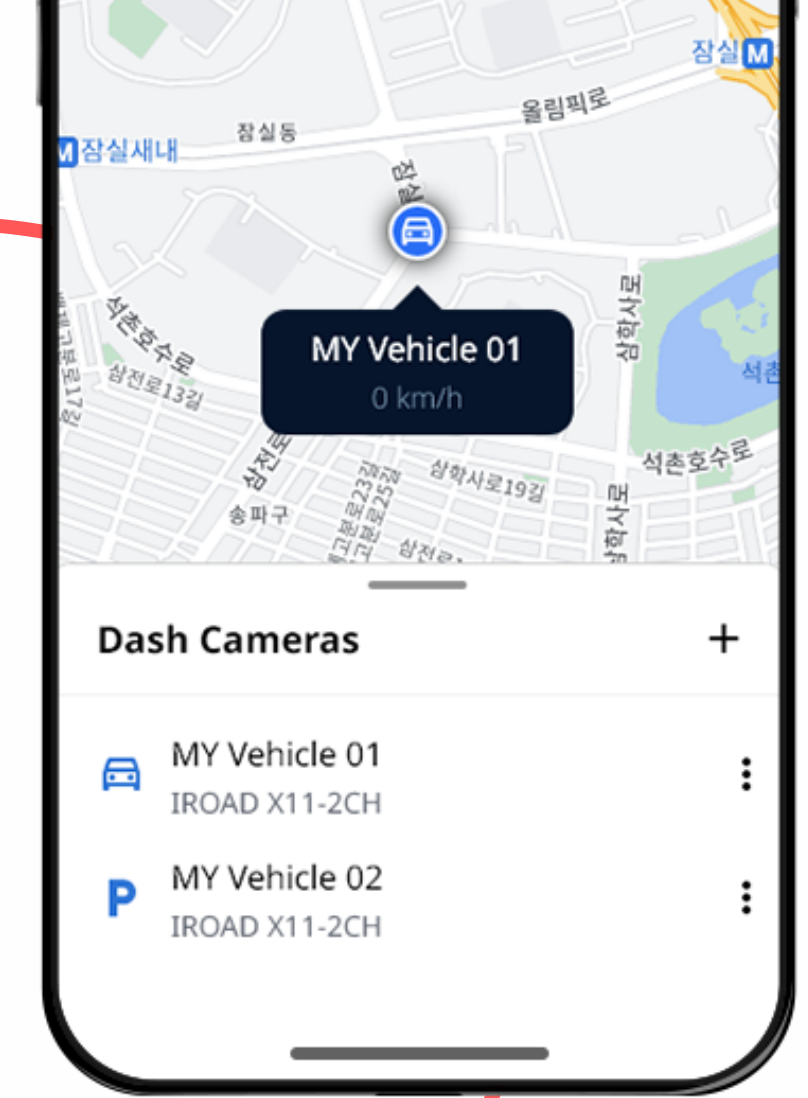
잠실 M
올림픽로
잠실동
M 잠실새내
잠실
석촌호수로
삼전로13길
삼전로
상학사로
석촌
석촌호수로
상학사로19길
송파구
상학사로
MY Vehicle 01
0 km/h

Dash Cameras
+

MY Vehicle 01
IROAD X11-2CH

P
MY Vehicle 02
IROAD X11-2CH